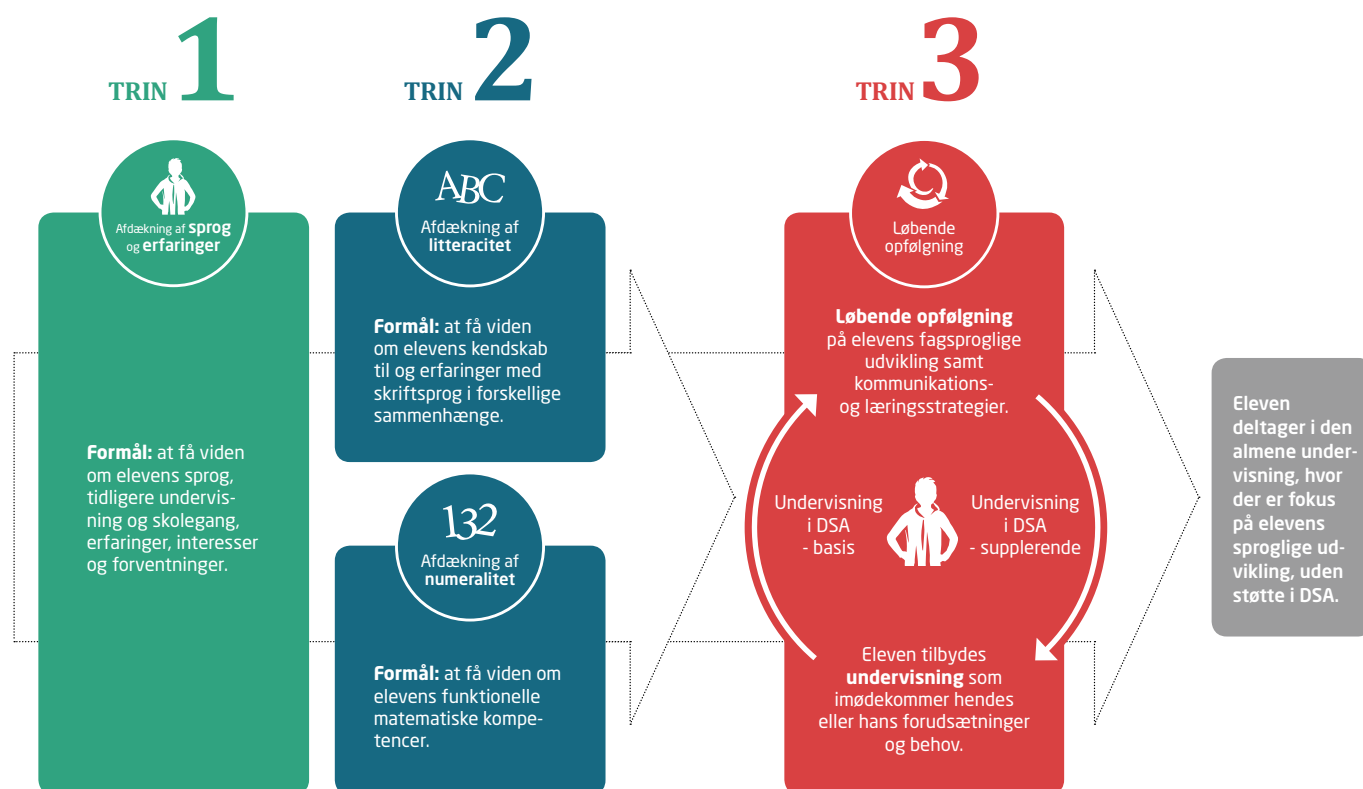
TRIN 1

Afdækning af sprog og erfaringer

Formål: at få viden om elevens sprog, tidligere undervisning og skolegang, erfaringer, interesser og forventninger.

TRIN 2

ABC

Afdækning af litteracitet

Formål: at få viden om elevens kendskab til og erfaringer med skriftsprog i forskellige sammenhænge.

132

Afdækning af numeralitet

Formål: at få viden om elevens funktionelle matematiske kompetencer.

TRIN 3

Løbende opfølgning

Løbende opfølgning på elevens fagsproglige udvikling samt kommunikations- og læringsstrategier.

Undervisning i DSA - basis

Undervisning i DSA - supplerende

Eleven tilbydes undervisning som imødekommer hendes eller hans forudsætninger og behov.

Eleven deltager i den almene undervisning, hvor der er fokus på elevens sproglige udvikling, uden støtte i DSA.